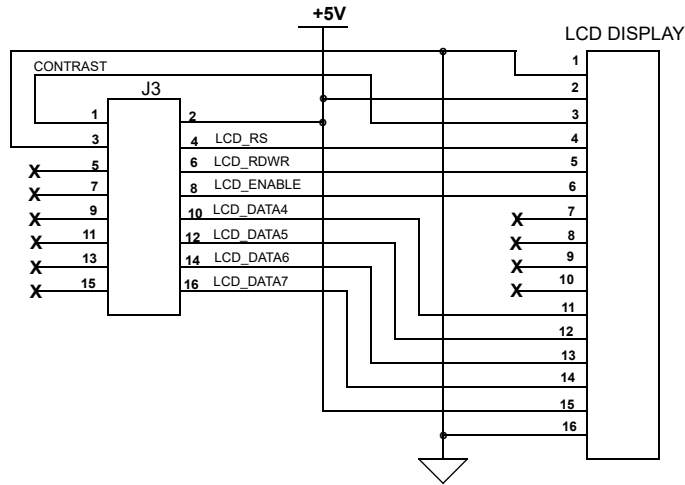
+5V

LCD DISPLAY

CONTRAST

J3

1
3
5
7
9
11
13
15

X
X
X
X
X
X

2
4 LCD_RS
6 LCD_RDWR
8 LCD_ENABLE
10 LCD_DATA4
12 LCD_DATA5
14 LCD_DATA6
16 LCD_DATA7

1
2
3
4
5
6
7
8
9
10
11
12
13
14
15
16

X
X
X
X